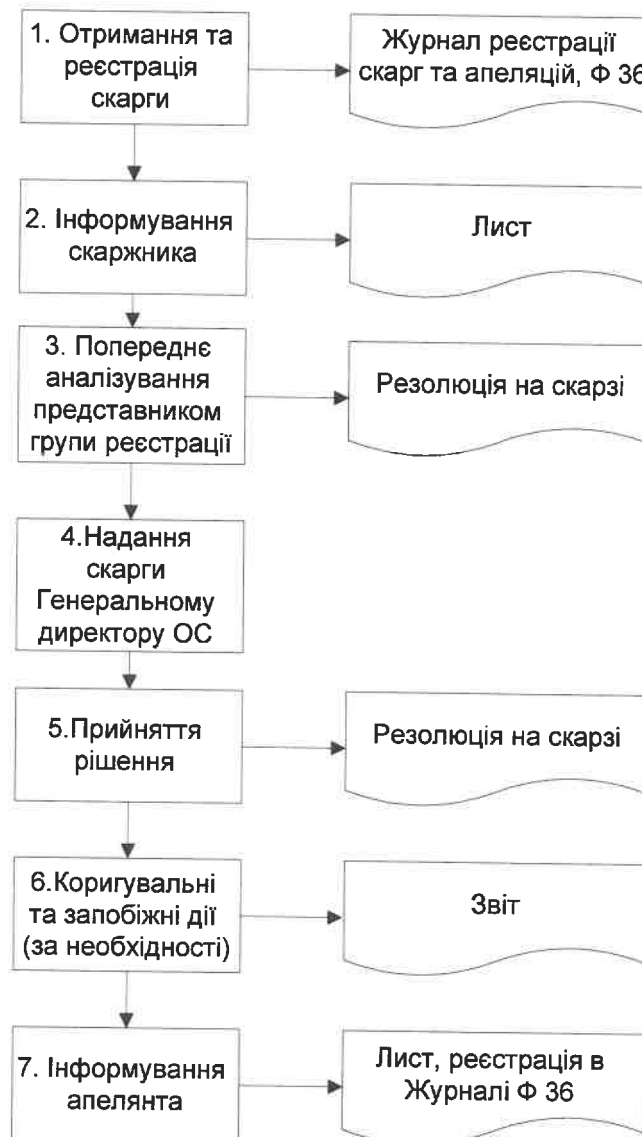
1. Отримання та реєстрація скарги

Журнал реєстрації скарг та апеляцій, Ф 36

2. Інформування скаржника

Лист

3. Попереднє аналізування представником групи реєстрації

Резолюція на скарзі

4.Надання скарги Генеральному директору ОС

5.Прийняття рішення

Резолюція на скарзі

6.Коригувальні та запобіжні дії (за необхідності)

Звіт

7. Інформування апелянта

Лист, реєстрація в Журналі Ф 36